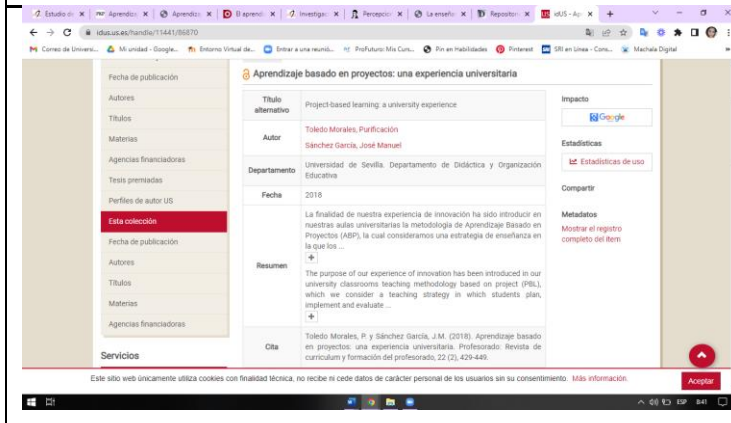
Estudio d ✕ | Aprendiz ✕ | Aprendiz ✕ | El aprendi ✕ | Investigac ✕ | Percepcio ✕ | La enseñ ✕ | Repositor ✕ | idUS - Ap ✕ | +

idus.us.es/handle/11441/86870

Correo de Universi... Mi unidad - Google... Entorno Virtual de... Entrar a una reunió... ProFuturo: Mis Curs... Pin en Habilidades Pinterest SRI en Línea - Cons... Machala Digital

Fecha de publicación
Autores
Títulos
Materias
Agencias financiadoras
Tesis premiadas
Perfiles de autor US
Esta colección
Fecha de publicación
Autores
Títulos
Materias
Agencias financiadoras

Servicios

Aprendizaje basado en proyectos: una experiencia universitaria

| | |
|---|---|
| Título alternativo | Project-based learning: a university experience |
| Autor | Toledo Morales, Purificación<br>Sánchez García, José Manuel |
| Departamento | Universidad de Sevilla. Departamento de Didáctica y Organización Educativa |
| Fecha | 2018 |
| Resumen | La finalidad de nuestra experiencia de innovación ha sido introducir en nuestras aulas universitarias la metodología de Aprendizaje Basado en Proyectos (ABP), la cual consideramos una estrategia de enseñanza en la que los ...<br>+<br>The purpose of our experience of innovation has been introduced in our university classrooms teaching methodology based on project (PBL), which we consider a teaching strategy in which students plan, implement and evaluate ...<br>+ |
| Cita | Toledo Morales, P. y Sánchez García, J.M. (2018). Aprendizaje basado en proyectos: una experiencia universitaria. Profesorado: Revista de currículum y formación del profesorado, 22 (2), 429-449. |

Impacto
Google

Estadísticas
Estadísticas de uso

Compartir

Metadatos
Mostrar el registro completo del ítem

Este sitio web únicamente utiliza cookies con finalidad técnica, no recibe ni cede datos de carácter personal de los usuarios sin su consentimiento. Más información

Aceptar

ESP 8:41